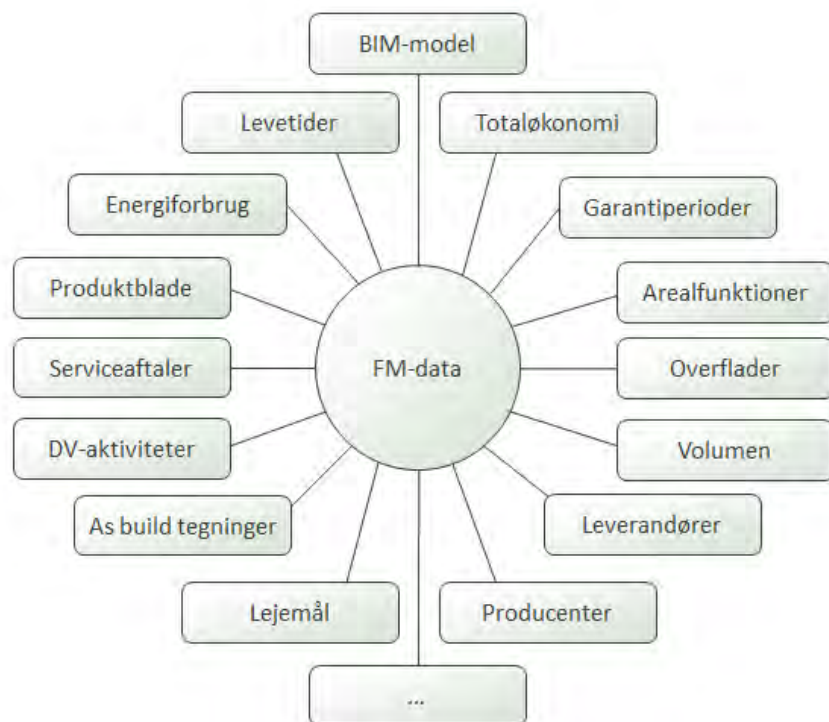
BIM-model

Levetider

Totaløkonomi

Energiforbrug

Garantiperioder

Produktblade

Arealfunktioner

Serviceaftaler

FM-data

Overflader

DV-aktiviteter

Volumen

As build tegninger

Leverandører

Lejemål

Producenter

...